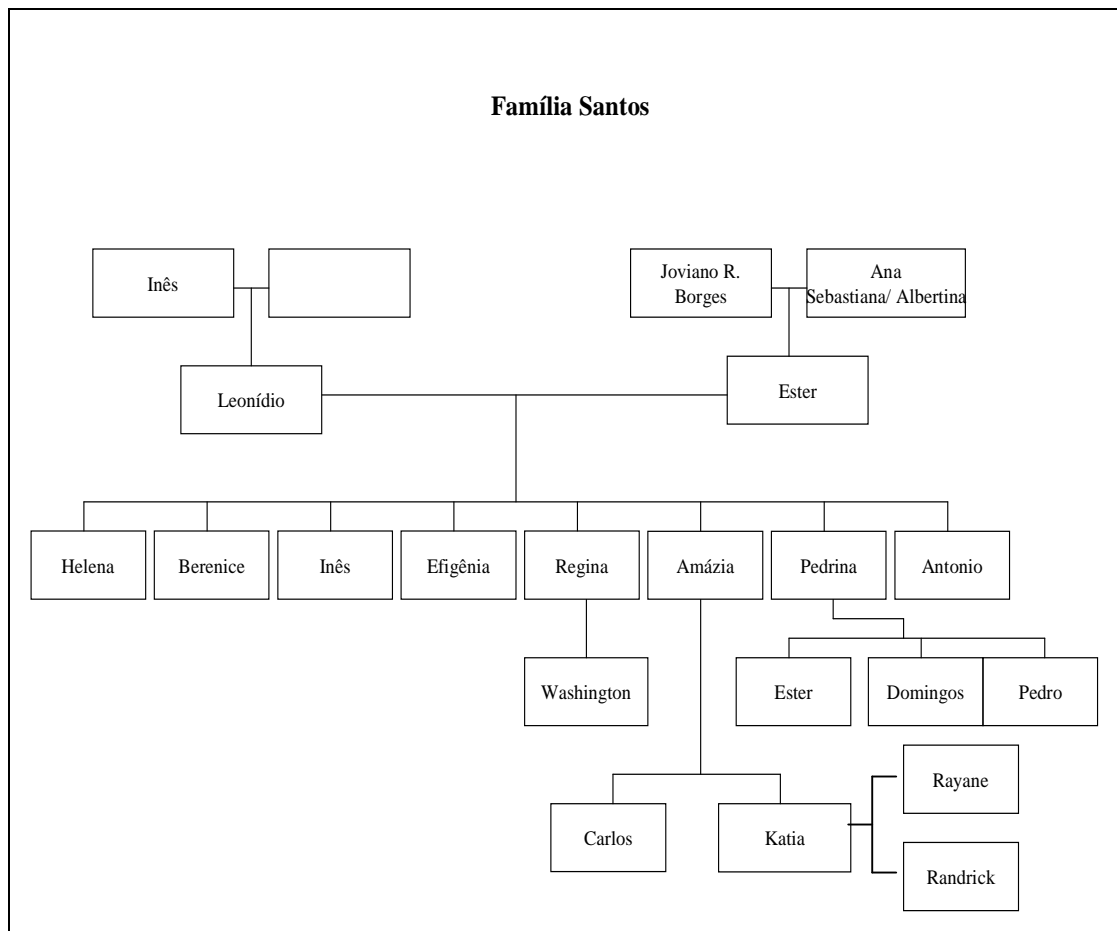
Família Santos

Inês

Joviano R. Borges

Ana Sebastiana/ Albertina

Leonídio

Ester

Helena

Berenice

Inês

Efigênia

Regina

Amázia

Pedrina

Antonio

Washington

Ester

Domingos

Pedro

Rayane

Carlos

Katia

Randrick